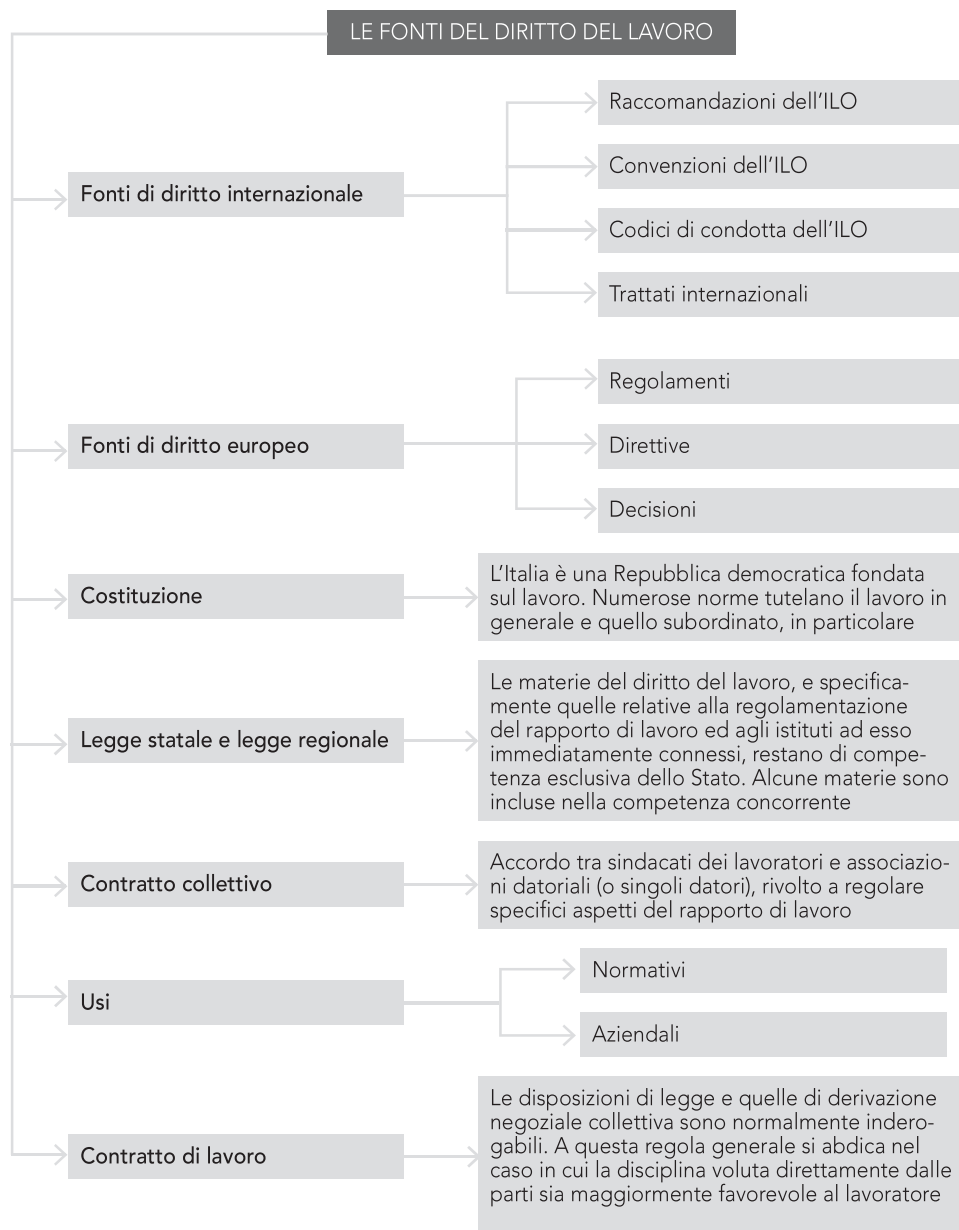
LE FONTI DEL DIRITTO DEL LAVORO

Fonti di diritto internazionale

Raccomandazioni dell'ILO

Convenzioni dell'ILO

Codici di condotta dell'ILO

Trattati internazionali

Fonti di diritto europeo

Regolamenti

Direttive

Decisioni

Costituzione

L'Italia è una Repubblica democratica fondata sul lavoro. Numerose norme tutelano il lavoro in generale e quello subordinato, in particolare

Legge statale e legge regionale

Le materie del diritto del lavoro, e specificamente quelle relative alla regolamentazione del rapporto di lavoro ed agli istituti ad esso immediatamente connessi, restano di competenza esclusiva dello Stato. Alcune materie sono incluse nella competenza concorrente

Contratto collettivo

Accordo tra sindacati dei lavoratori e associazioni datoriali (o singoli datori), rivolto a regolare specifici aspetti del rapporto di lavoro

Usi

Normativi

Aziendali

Contratto di lavoro

Le disposizioni di legge e quelle di derivazione negoziale collettiva sono normalmente inderogabili. A questa regola generale si abdica nel caso in cui la disciplina voluta direttamente dalle parti sia maggiormente favorevole al lavoratore